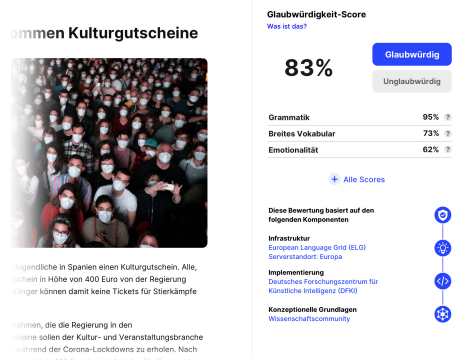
ommen Kulturgutscheine

ugendliche in Spanien einen Kulturgutschein. Alle, schein in Höhe von 400 Euro von der Regierung fänger können damit keine Tickets für Stierkämpfe

nmen, die die Regierung in den cheine sollen der Kultur- und Veranstaltungsbranche während der Corona-Lockdowns zu erholen. Nach

Glaubwürdigkeit-Score
Was ist das?

83%

Glaubwürdig
Unglaubwürdig

| | |
|---|---|
| Grammatik | 95% |
| Breites Vokabular | 73% |
| Emotionalität | 62% |

+ Alle Scores

Diese Bewertung basiert auf den folgenden Komponenten

Infrastruktur
European Language Grid (ELG)
Serverstandort: Europa

Implementierung
Deutsches Forschungszentrum für Künstliche Intelligenz (DFKI)

Konzeptionelle Grundlagen
Wissenschaftscommunity